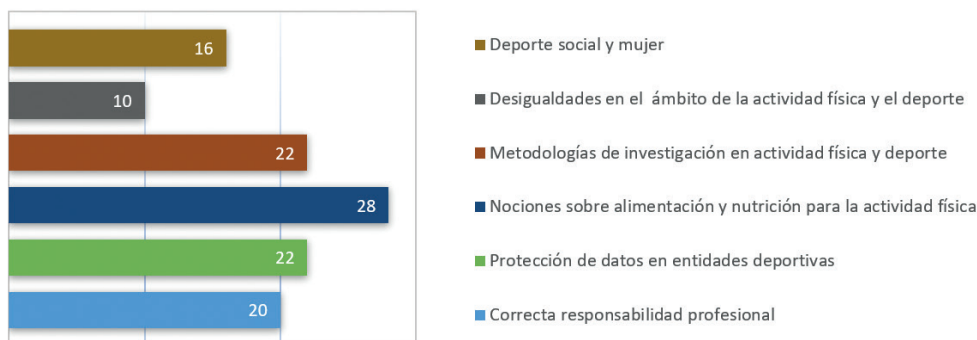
16
10
22
28
22
20

Deporte social y mujer
Desigualdades en el ámbito de la actividad física y el deporte
Metodologías de investigación en actividad física y deporte
Nociones sobre alimentación y nutrición para la actividad física
Protección de datos en entidades deportivas
Correcta responsabilidad profesional